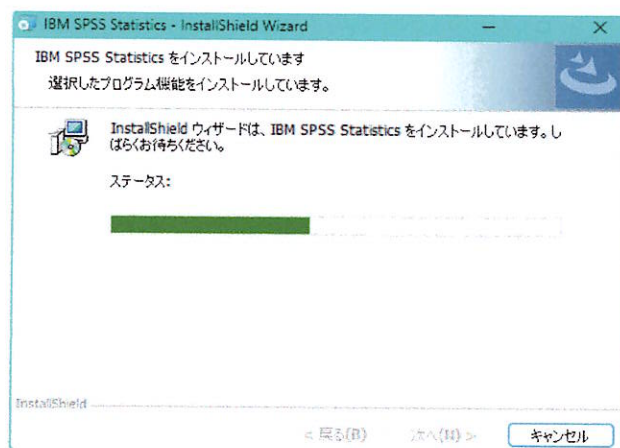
IBM SPSS Statistics - InstallShield Wizard

IBM SPSS Statistics をインストールしています

選択したプログラム機能をインストールしています。

InstallShield ウィザードは、IBM SPSS Statistics をインストールしています。しばらくお待ちください。

ステータス:

InstallShield

< 戻る(B)　次へ(N) >　キャンセル